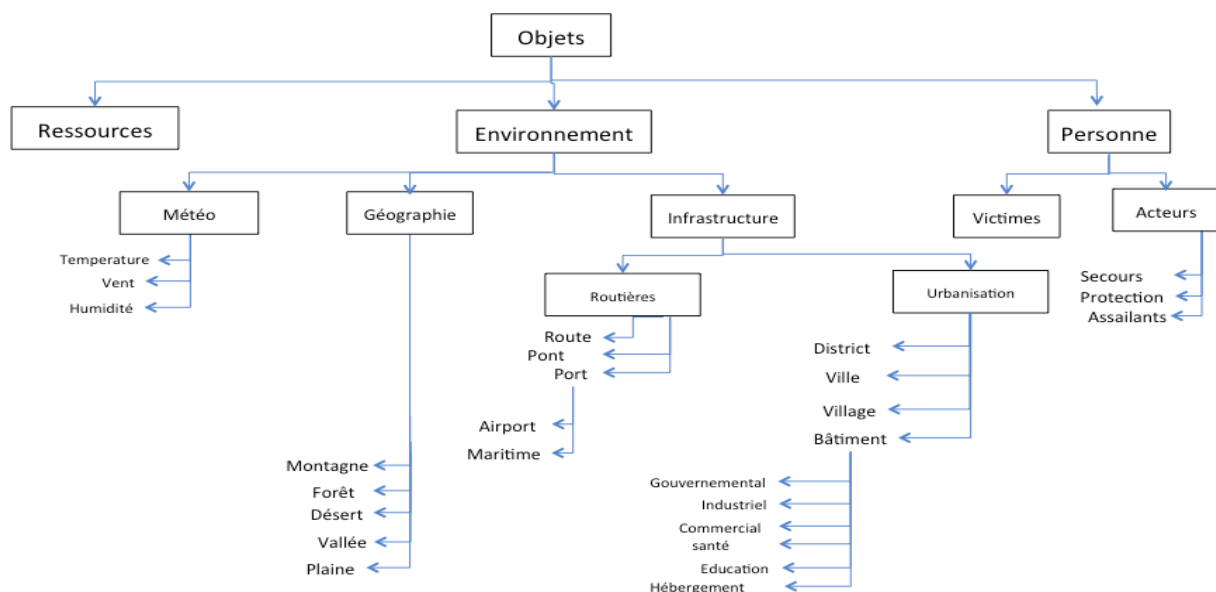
Objets

Ressources

Environnement

Personne

Météo

Géographie

Infrastructure

Victimes

Acteurs

Temperature
Vent
Humidité

Routières

Urbanisation

Secours
Protection
Assailants

Route
Pont
Port

Airport
Maritime

District
Ville
Village
Bâtiment

Montagne
Forêt
Désert
Vallée
Plaine

Gouvernemental
Industriel
Commercial
santé
Education
Hébergement